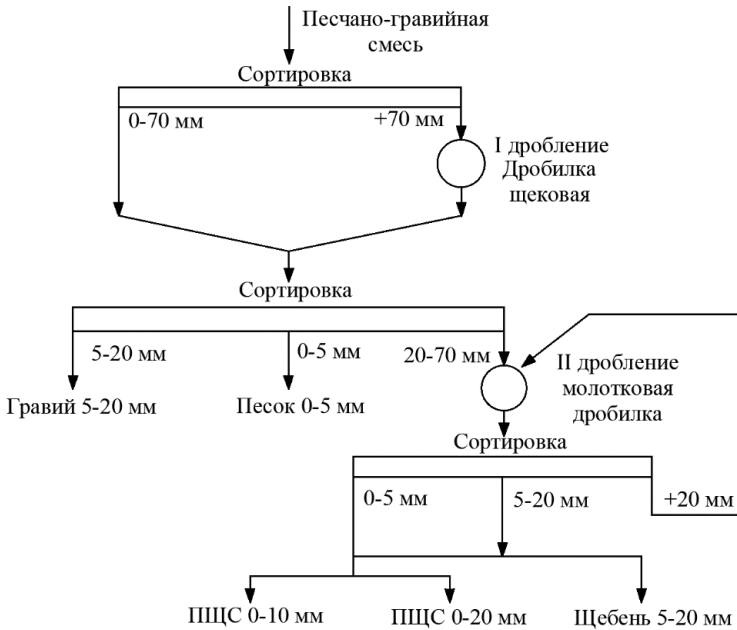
Песчано-гравийная смесь

Сортировка

0-70 мм

+70 мм

I дробление Дробилка щековая

Сортировка

5-20 мм

0-5 мм

20-70 мм

II дробление молотковая дробилка

Гравий 5-20 мм

Песок 0-5 мм

Сортировка

0-5 мм

5-20 мм

+20 мм

ПЩС 0-10 мм

ПЩС 0-20 мм

Щебень 5-20 мм